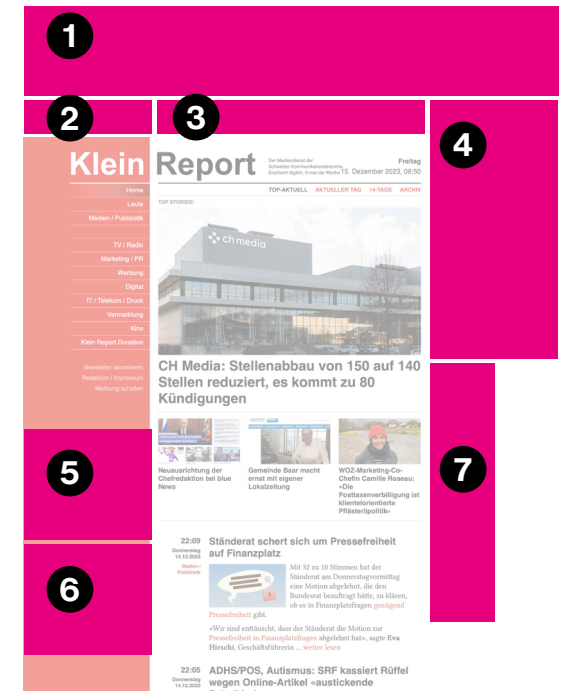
1

2

3

4

Klein Report

Der Mediendienst der Schweizer Kommunikationsbranche. Erscheint täglich, 8-mal die Woche

Freitag
15. Dezember 2023, 08:50

TOP-AKTUELL AKTUELLER TAG 14-TAGE ARCHIV

Home
Leute
Medien / Publizistik
TV / Radio
Marketing / PR
Werbung
Digital
IT / Telekom / Druck
Vermarktung
Kino
Klein Report Donation

Newsletter abonnieren
Redaktion / Impressum
Werbung schalten

TOP STORIES

ch media

CH Media: Stellenabbau von 150 auf 140 Stellen reduziert, es kommt zu 80 Kündigungen

Neuausrichtung der Chefredaktion bei blue News

Gemeinde Baar macht ernst mit eigener Lokalzeitung

WOZ-Marketing-Co-Chefin Camille Roseau: «Die Posttaxenverbilligung ist klientelorientierte Pflästerlipolitik»

5

6

7

22:09
Donnerstag 14.12.2023
Medien / Publizistik

Ständerat schert sich um Pressefreiheit auf Finanzplatz

Mit 32 zu 10 Stimmen hat der Ständerat am Donnerstagvormittag eine Motion abgelehnt, die den Bundesrat beauftragt hätte, zu klären, ob es in Finanzplatzfragen genügend Pressefreiheit gibt.

«Wir sind enttäuscht, dass der Ständerat die Motion zur Pressefreiheit in Finanzplatzfragen abgelehnt hat», sagte Eva Hirschi, Geschäftsführerin ... weiter lesen

22:05
Donnerstag 14.12.2023

ADHS/POS, Autismus: SRF kassiert Rüffel wegen Online-Artikel «austickende